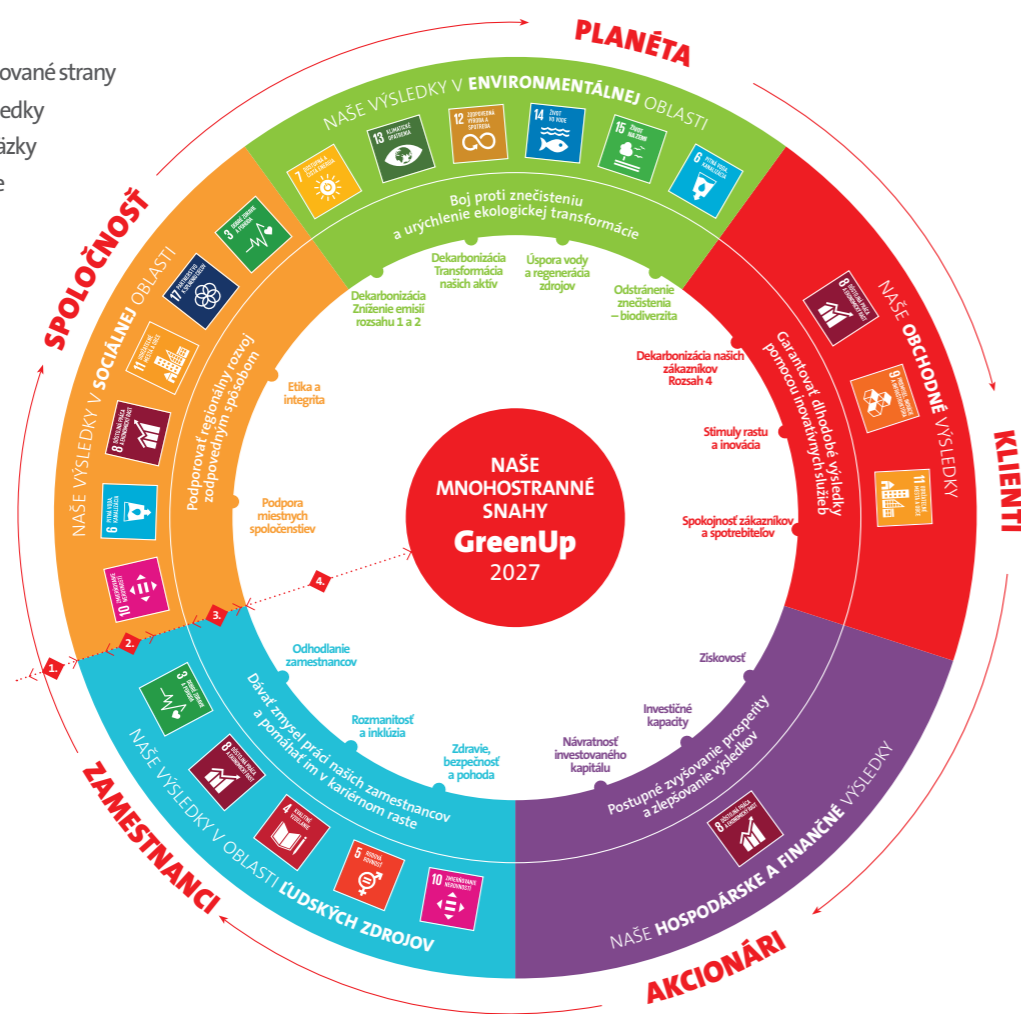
ované strany
edky
ázky
e

PLANÉTA

NAŠE VÝSLEDKY V ENVIRONMENTÁLNEJ OBLASTI

7 DOSTUPNÁ A ČISTÁ ENERGIA
13 KLIMATICKÉ OPATRENIA
12 ZODPOVEDNÁ VÝROBA A SPOTREBA
14 ŽIVOT VO VODE
15 ŽIVOT NA ZEMI
6 PITNÁ VODA A KANALIZÁCIA

Boj proti znečisteniu a urýchlenie ekologickej transformácie

Dekarbonizácia Zníženie emisií rozsahu 1 a 2
Dekarbonizácia Transformácia našich aktív
Úspora vody a regenerácia zdrojov
Odstránenie znečistenia – biodiverzita

SPOLOČNOSŤ

NAŠE VÝSLEDKY V SOCIÁLNEJ OBLASTI

3 KVALITNÉ ZDRAVIE A ŽIVOT
17 PARTNERSTVÁ K DOSAHOVANIU CIEĽOV
11 UDRŽATEĽNÉ MESTÁ A OBCE
8 DÔSTOJNÁ PRÁCA A EKONOMICKÝ RAST
6 PITNÁ VODA A KANALIZÁCIA
10 ZNÍŽENÉ NEROVNOSTI

Podporovať regionálny rozvoj zodpovedným spôsobom

Etika a integrita
Podpora miestnych spoločenstiev

KLIENTI

NAŠE OBCHODNÉ VÝSLEDKY

8 DÔSTOJNÁ PRÁCA A EKONOMICKÝ RAST
9 PRIEMYSEL, INOVÁCIE A INFRAŠTRUKTÚRA
11 UDRŽATEĽNÉ MESTÁ A OBCE

Garantovať dlhodobé výsledky pomocou inovatívnych služieb

Dekarbonizácia našich zákazníkov Rozsah 4
Stimuly rastu a inovácia
Spokojnosť zákazníkov a spotrebiteľov

NAŠE MNOHOSTRANNÉ SNAHY
GreenUp
2027

1.
2.
3.
4.

ZAMESTNANCI

NAŠE VÝSLEDKY V OBLASTI ĽUDSKÝCH ZDROJOV

3 KVALITNÉ ZDRAVIE A ŽIVOT
8 DÔSTOJNÁ PRÁCA A EKONOMICKÝ RAST
4 KVALITNÉ VZDELÁVANIE
5 RODOVÁ ROVNOSŤ
10 ZNÍŽENÉ NEROVNOSTI

Dávať zmysel práci našich zamestnancov a pomáhať im v kariérnom raste

Odhodlanie zamestnancov
Rozmanitosť a inklúzia
Zdravie, bezpečnosť a pohoda

AKCIONÁRI

NAŠE HOSPODÁRSKE A FINANČNÉ VÝSLEDKY

8 DÔSTOJNÁ PRÁCA A EKONOMICKÝ RAST

Postupné zvyšovanie prosperity a zlepšovanie výsledkov

Ziskovosť
Investičné kapacity
Návratnosť investovaného kapitálu